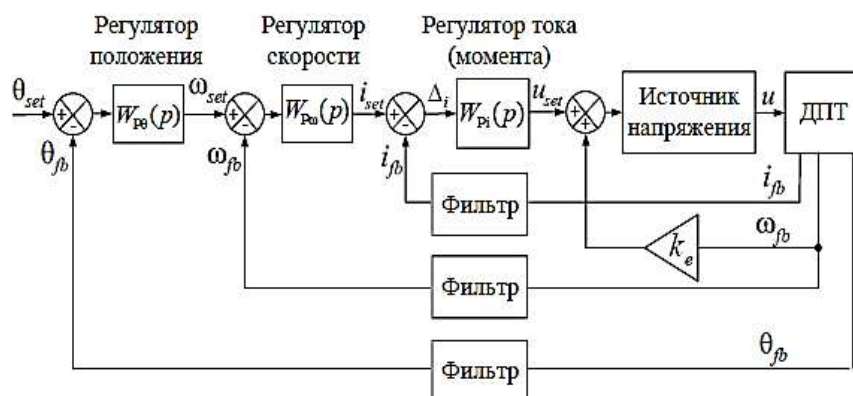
Регулятор положения

Регулятор скорости

Регулятор тока (момента)

$\theta_{set}$ + $W_{P\theta}(p)$ $\omega_{set}$ + - $W_{P\omega}(p)$ $i_{set}$ + $\Delta_i$ $W_{Pi}(p)$ $u_{set}$ + + Источник напряжения $u$ ДПТ

$\theta_{fb}$

$\omega_{fb}$

$i_{fb}$

Фильтр

$i_{fb}$

$k_e$

$\omega_{fb}$

Фильтр

Фильтр

$\theta_{fb}$